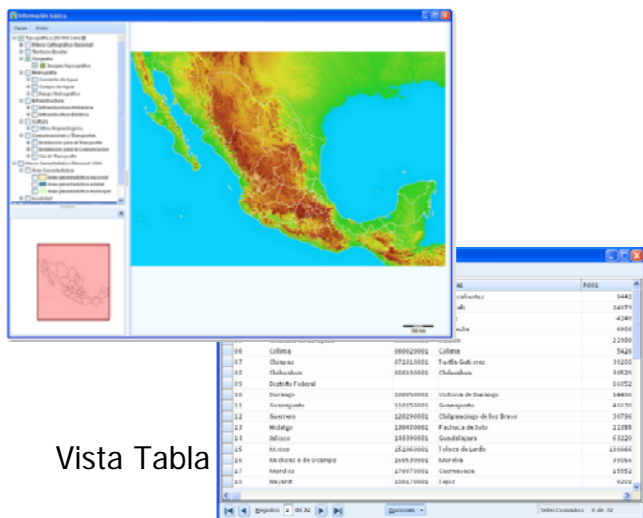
Información básica

Capas Estilo

Topografía 1:250 000 Serie III
Marco Geoestadístico Nacional
Territorio Insular
Orografía
Relieve Topográfico
Hidrografía
Cuerpos de Agua
Corrientes de Agua
Rasgo Hidrográfico
Infraestructura
Infraestructura Hidráulica
Infraestructura Eléctrica
Cultura
Sitios Arqueológicos
Comunicaciones y Transporte
Instalación para el Transporte
Instalación para la Comunicación
Vía de Transporte
Marco Geoestadístico Nacional 2005
Área Geoestadística
Área geoestadística nacional
Área geoestadística estatal
Área geoestadística municipal
Localidad

| | | | | P001 |
|---|---|---|---|---|
| | | | calientes | 3443 |
| | | | nia | 54379 |
| | | | | 4240 |
| | | | che | 6904 |
| | | | | 22950 |
| 06 | Colima | 060020001 | Colima | 5420 |
| 07 | Chiapas | 071010001 | Tuxtla Gutiérrez | 35200 |
| 08 | Chihuahua | 080190001 | Chihuahua | 10520 |
| 09 | Distrito Federal | | | 86052 |
| 10 | Durango | 100050001 | Victoria de Durango | 14400 |
| 11 | Guanajuato | 110150001 | Guanajuato | 40150 |
| 12 | Guerrero | 120290001 | Chilpancingo de los Bravo | 30790 |
| 13 | Hidalgo | 130480001 | Pachuca de Soto | 22389 |
| 14 | Jalisco | 140390001 | Guadalajara | 43220 |
| 15 | México | 151060001 | Toluca de Lerdo | 130866 |
| 16 | Michoacán de Ocampo | 160530001 | Morelia | 39594 |
| 17 | Morelos | 170070001 | Cuernavaca | 15554 |
| 18 | Nayarit | 180170001 | Tepic | 9201 |

Registro 1 de 32

Opciones

Seleccionados: 0 de 32

Vista Tabla